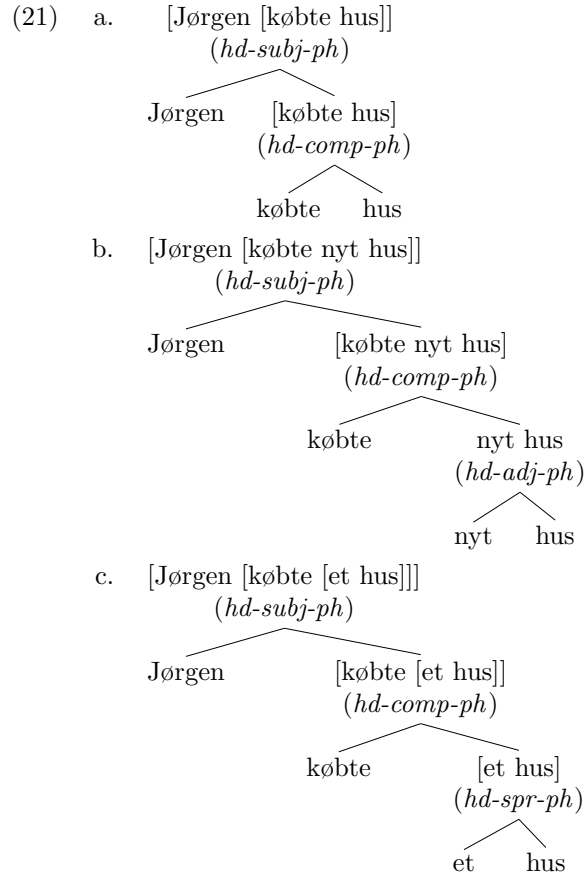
(21) a. [Jørgen [købte hus]]
(*hd-subj-ph*)

Jørgen [købte hus]
(*hd-comp-ph*)

købte hus

b. [Jørgen [købte nyt hus]]
(*hd-subj-ph*)

Jørgen [købte nyt hus]
(*hd-comp-ph*)

købte nyt hus
(*hd-adj-ph*)

nyt hus

c. [Jørgen [købte [et hus]]]
(*hd-subj-ph*)

Jørgen [købte [et hus]]
(*hd-comp-ph*)

købte [et hus]
(*hd-spr-ph*)

et hus